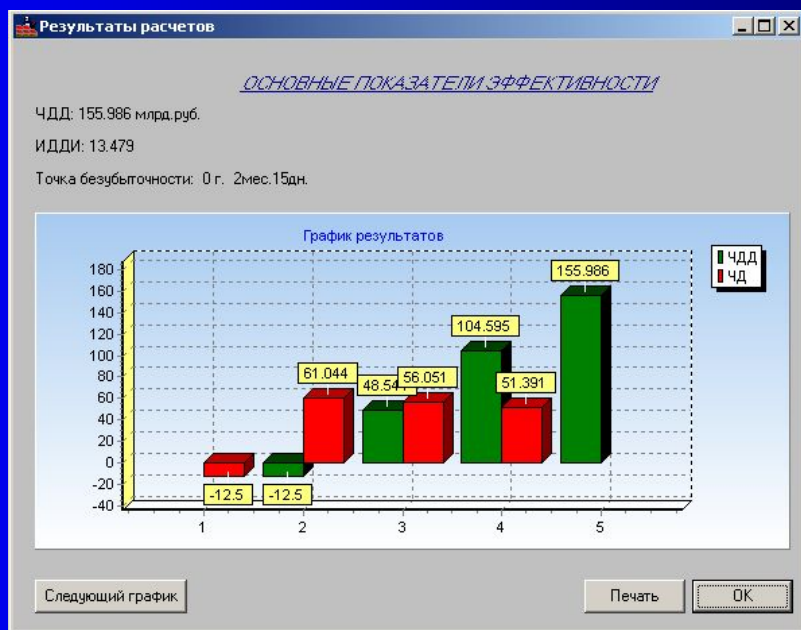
Результаты расчетов

ОСНОВНЫЕ ПОКАЗАТЕЛИ ЭФФЕКТИВНОСТИ

ЧДД: 155.986 млрд.руб.

ИДДИ: 13.479

Точка безубыточности: 0 г. 2мес.15дн.

График результатов

ЧДД
ЧД

180
160
140
120
100
80
60
40
20
0
-20
-40

-12.5
-12.5
61.044
48.54
56.051
104.595
51.391
155.986

1
2
3
4
5

Следующий график

Печать

OK